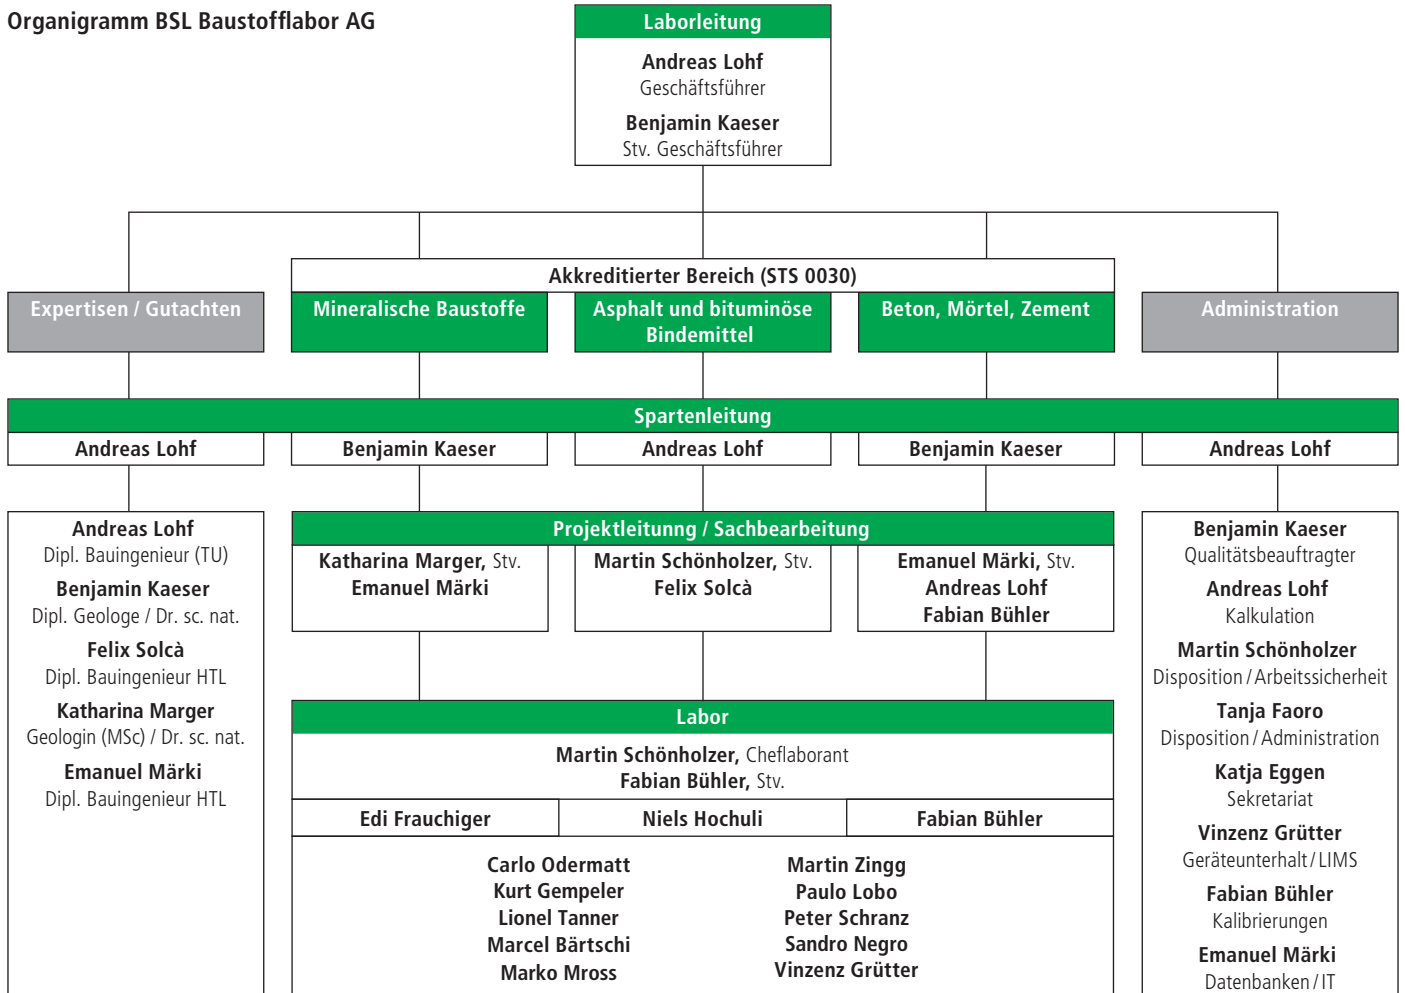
Organigramm BSL Baustofflabor AG

Laborleitung

Andreas Lohf
Geschäftsführer

Benjamin Kaeser
Stv. Geschäftsführer

Akkreditierter Bereich (STS 0030)

Expertisen / Gutachten

Mineralische Baustoffe

Asphalt und bituminöse Bindemittel

Beton, Mörtel, Zement

Administration

Spartenleitung

| Andreas Lohf | Benjamin Kaeser | Andreas Lohf | Benjamin Kaeser | Andreas Lohf |
|---|---|---|---|---|

Andreas Lohf
Dipl. Bauingenieur (TU)

Benjamin Kaeser
Dipl. Geologe / Dr. sc. nat.

Felix Solcà
Dipl. Bauingenieur HTL

Katharina Marger
Geologin (MSc) / Dr. sc. nat.

Emanuel Märki
Dipl. Bauingenieur HTL

Projektleitung / Sachbearbeitung

| Katharina Marger, Stv. Emanuel Märki | Martin Schönholzer, Stv. Felix Solcà | Emanuel Märki, Stv. Andreas Lohf Fabian Bühler |
|---|---|---|

Labor

Martin Schönholzer, Cheflaborant
Fabian Bühler, Stv.

| Edi Frauchiger | Niels Hochuli | Fabian Bühler |
|---|---|---|

Carlo Odermatt
Kurt Gempeler
Lionel Tanner
Marcel Bärtschi
Marko Mross

Martin Zingg
Paulo Lobo
Peter Schranz
Sandro Negro
Vinzenz Grütter

Benjamin Kaeser
Qualitätsbeauftragter

Andreas Lohf
Kalkulation

Martin Schönholzer
Disposition / Arbeitssicherheit

Tanja Faoro
Disposition / Administration

Katja Eggen
Sekretariat

Vinzenz Grütter
Geräteunterhalt / LIMS

Fabian Bühler
Kalibrierungen

Emanuel Märki
Datenbanken / IT